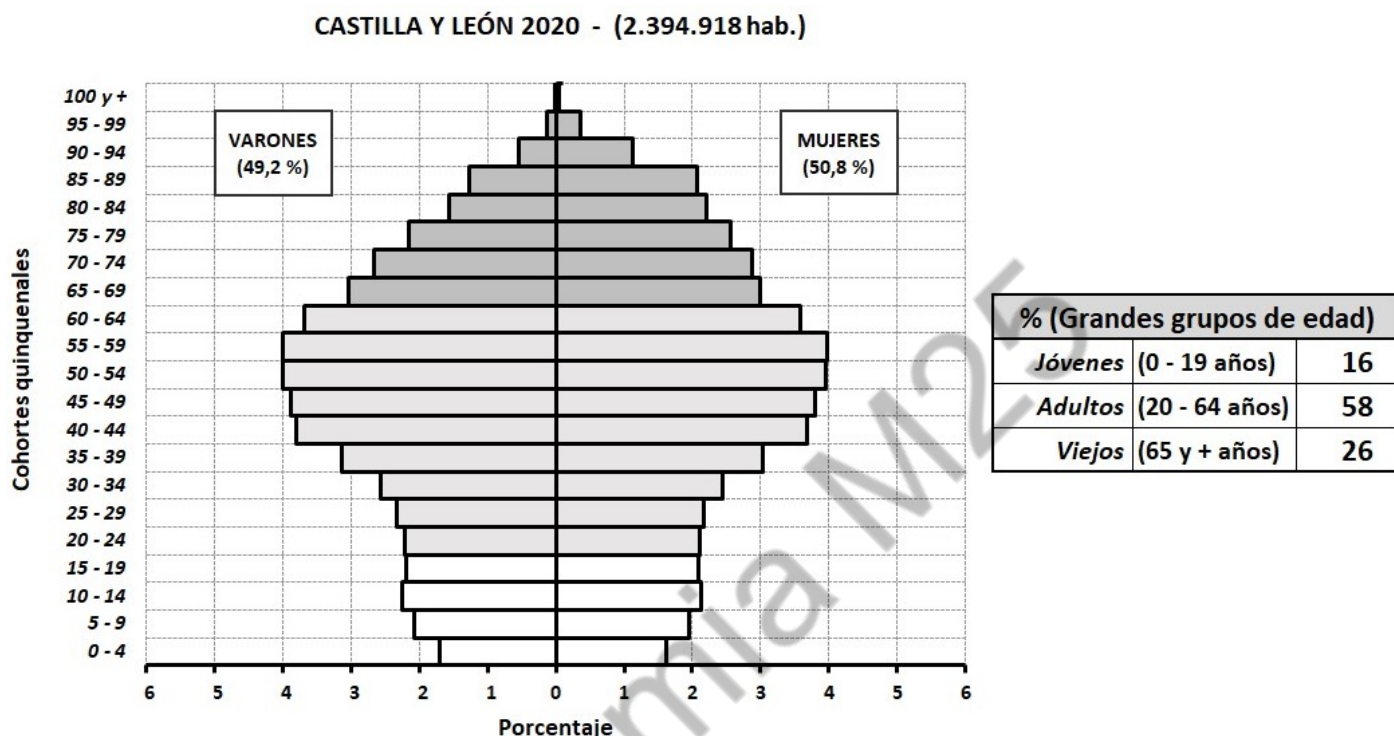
CASTILLA Y LEÓN 2020 - (2.394.918 hab.)

Cohortes quinquenales

100 y +
95 - 99
90 - 94
85 - 89
80 - 84
75 - 79
70 - 74
65 - 69
60 - 64
55 - 59
50 - 54
45 - 49
40 - 44
35 - 39
30 - 34
25 - 29
20 - 24
15 - 19
10 - 14
5 - 9
0 - 4

VARONES
(49,2 %)

MUJERES
(50,8 %)

6 5 4 3 2 1 0 1 2 3 4 5 6

Porcentaje

| % (Grandes grupos de edad) | | |
|---|---|---|
| *Jóvenes* | (0 - 19 años) | 16 |
| *Adultos* | (20 - 64 años) | 58 |
| *Viejos* | (65 y + años) | 26 |

mia M25